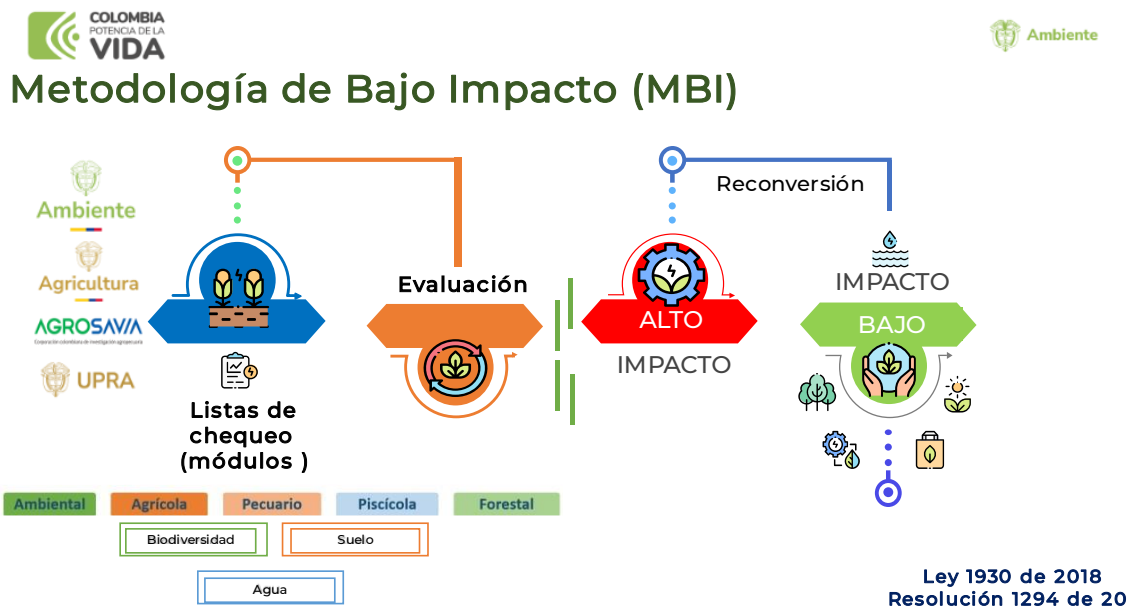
COLOMBIA POTENCIA DE LA VIDA

Ambiente

Metodología de Bajo Impacto (MBI)

Ambiente

Agricultura

AGROSAVIA
Corporación colombiana de investigación agropecuaria

UPRA

Listas de chequeo (módulos )

Evaluación

Reconversión

ALTO

IMPACTO

IMPACTO

BAJO

| Ambiental | Agrícola | Pecuario | Piscícola | Forestal |
|---|---|---|---|---|

Biodiversidad

Suelo

Agua

Ley 1930 de 2018
Resolución 1294 de 20